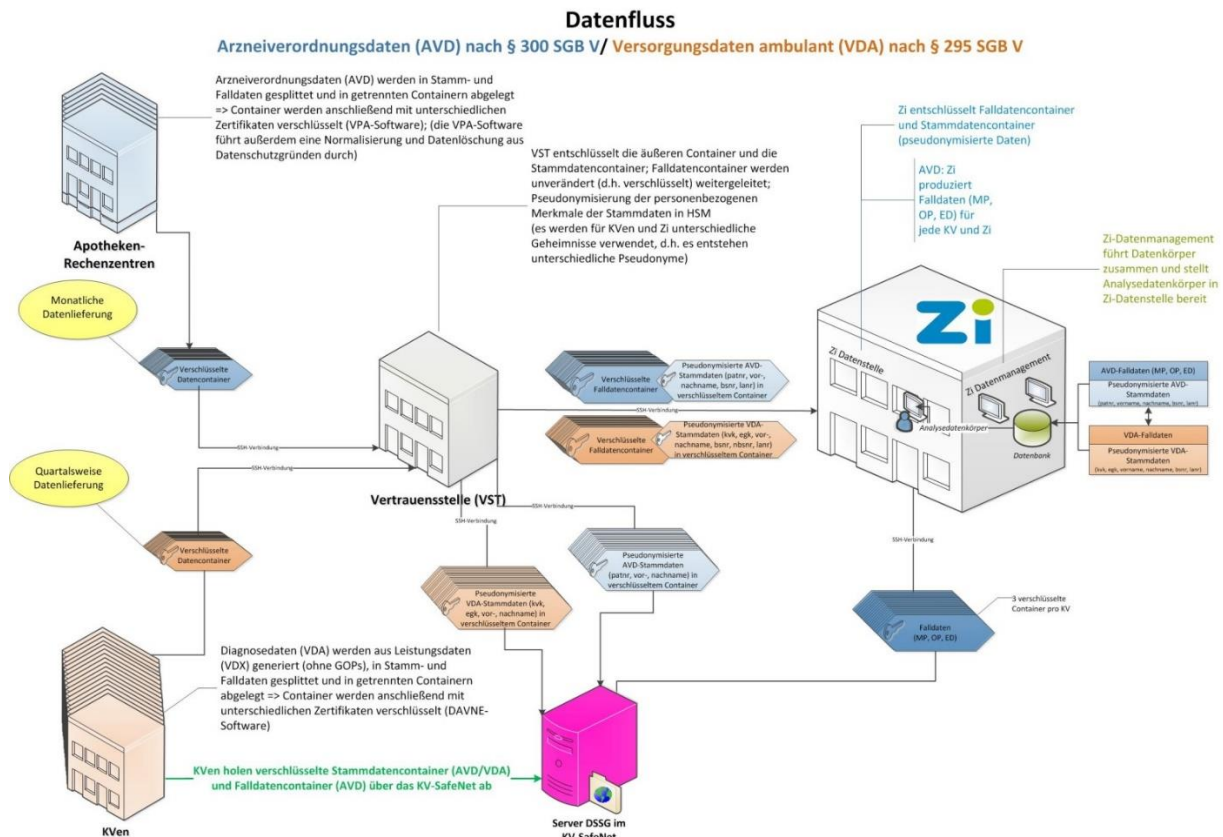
Datenfluss

Arzneiverordnungsdaten (AVD) nach § 300 SGB V/ Versorgungsdaten ambulant (VDA) nach § 295 SGB V

Arzneiverordnungsdaten (AVD) werden in Stamm- und Falldaten gesplittet und in getrennten Containern abgelegt => Container werden anschließend mit unterschiedlichen Zertifikaten verschlüsselt (VPA-Software); (die VPA-Software führt außerdem eine Normalisierung und Datenlöschung aus Datenschutzgründen durch)

Apotheken-Rechenzentren

Monatliche Datenlieferung

Verschlüsselte Datencontainer

SSH-Verbindung

Quartalsweise Datenlieferung

SSH-Verbindung

Verschlüsselte Datencontainer

VST entschlüsselt die äußeren Container und die Stammdatencontainer; Falldatencontainer werden unverändert (d.h. verschlüsselt) weitergeleitet; Pseudonymisierung der personenbezogenen Merkmale der Stammdaten in HSM (es werden für KVen und Zi unterschiedliche Geheimnisse verwendet, d.h. es entstehen unterschiedliche Pseudonyme)

Vertrauensstelle (VST)

Verschlüsselte Falldatencontainer

Pseudonymisierte AVD-Stammdaten (patnr, vor-, nachname, bsnr, lanr) in verschlüsseltem Container

SSH-Verbindung

Verschlüsselte Falldatencontainer

Pseudonymisierte VDA-Stammdaten (kvk, egk, vor-, nachname, bsnr, nbsnr, lanr) in verschlüsseltem Container

SSH-Verbindung

SSH-Verbindung

Pseudonymisierte AVD-Stammdaten (patnr, vor-, nachname) in verschlüsseltem Container

Pseudonymisierte VDA-Stammdaten (kvk, egk, vor-, nachname) in verschlüsseltem Container

Zi entschlüsselt Falldatencontainer und Stammdatencontainer (pseudonymisierte Daten)

AVD: Zi produziert Falldaten (MP, OP, ED) für jede KV und Zi

Zi-Datenmanagement führt Datenkörper zusammen und stellt Analysedatenkörper in Zi-Datenstelle bereit

Zi

Zi Datenstelle

Zi Datenmanagement

Analysedatenkörper

Datenbank

AVD-Falldaten (MP, OP, ED)

Pseudonymisierte AVD-Stammdaten (patnr, vorname, nachname, bsnr, lanr)

VDA-Falldaten

Pseudonymisierte VDA-Stammdaten (kvk, egk, vorname, nachname, bsnr, lanr)

SSH-Verbindung

Falldaten (MP, OP, ED)

3 verschlüsselte Container pro KV

Diagnosedaten (VDA) werden aus Leistungsdaten (VDX) generiert (ohne GOPs), in Stamm- und Falldaten gesplittet und in getrennten Containern abgelegt => Container werden anschließend mit unterschiedlichen Zertifikaten verschlüsselt (DAVNE-Software)

KVen holen verschlüsselte Stammdatencontainer (AVD/VDA) und Falldatencontainer (AVD) über das KV-SafeNet ab

KVen

Server DSSG im KV-SafeNet